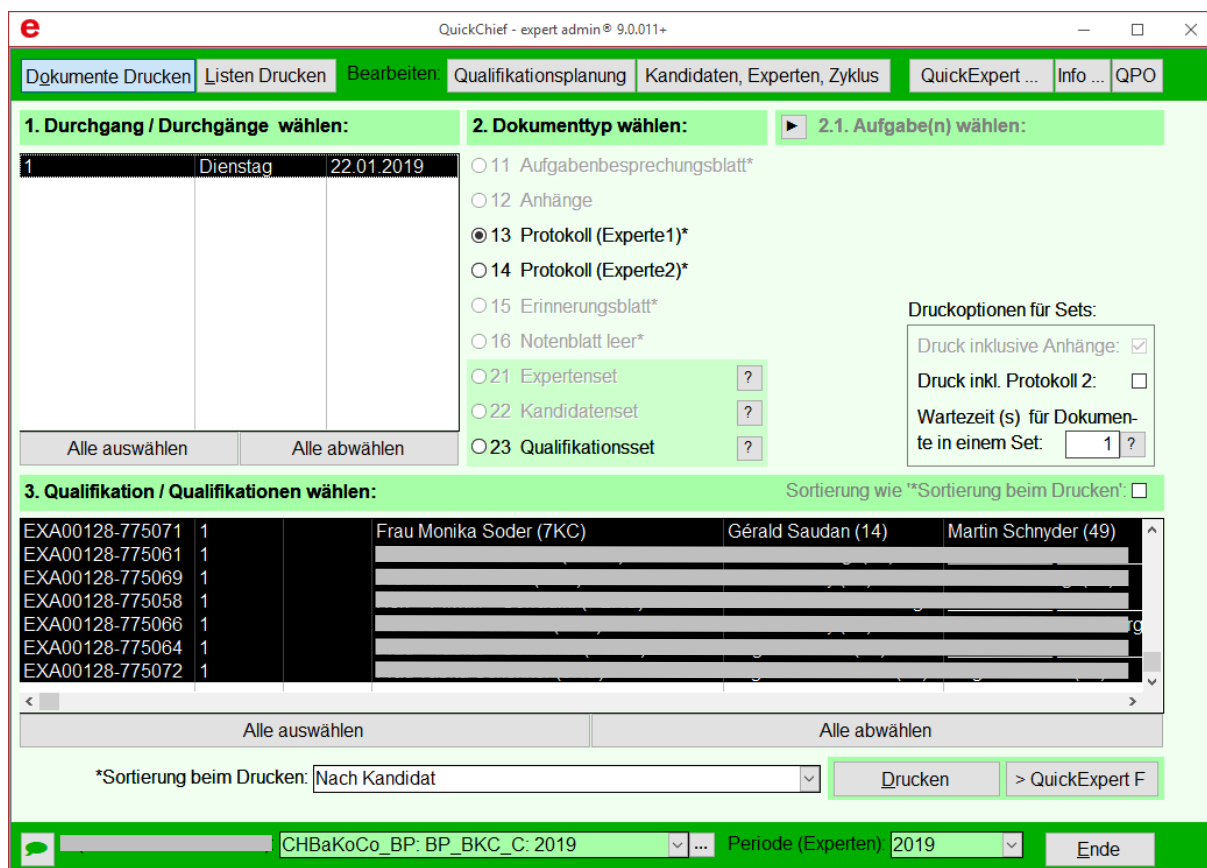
e QuickChief - expert admin® 9.0.011+

Dokumente Drucken | Listen Drucken | Bearbeiten: | Qualifikationsplanung | Kandidaten, Experten, Zyklus | QuickExpert ... | Info ... | QPO

1. Durchgang / Durchgänge wählen:

| 1 | Dienstag | 22.01.2019 |
|---|---|---|

Alle auswählen | Alle abwählen

2. Dokumenttyp wählen:

11 Aufgabenbesprechungsblatt*
12 Anhänge
13 Protokoll (Experte1)*
14 Protokoll (Experte2)*
15 Erinnerungsblatt*
16 Notenblatt leer*
21 Expertenset ?
22 Kandidatenset ?
23 Qualifikationsset ?

2.1. Aufgabe(n) wählen:

Druckoptionen für Sets:
Druck inklusive Anhänge:
Druck inkl. Protokoll 2:
Wartezeit (s) für Dokumente in einem Set: 1 ?

3. Qualifikation / Qualifikationen wählen:

Sortierung wie '*Sortierung beim Drucken':

| EXA00128-775071 | 1 | | Frau Monika Soder (7KC) | Gérald Saudan (14) | Martin Schnyder (49) |
|---|---|---|---|---|---|
| EXA00128-775061 | 1 | | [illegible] | | |
| EXA00128-775069 | 1 | | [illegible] | | |
| EXA00128-775058 | 1 | | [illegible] | | |
| EXA00128-775066 | 1 | | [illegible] | | |
| EXA00128-775064 | 1 | | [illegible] | | |
| EXA00128-775072 | 1 | | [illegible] | | |

Alle auswählen | Alle abwählen

*Sortierung beim Drucken: Nach Kandidat

Drucken | > QuickExpert F

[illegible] CHBaKoCo_BP: BP_BKC_C: 2019 ... Periode (Experten): 2019 Ende